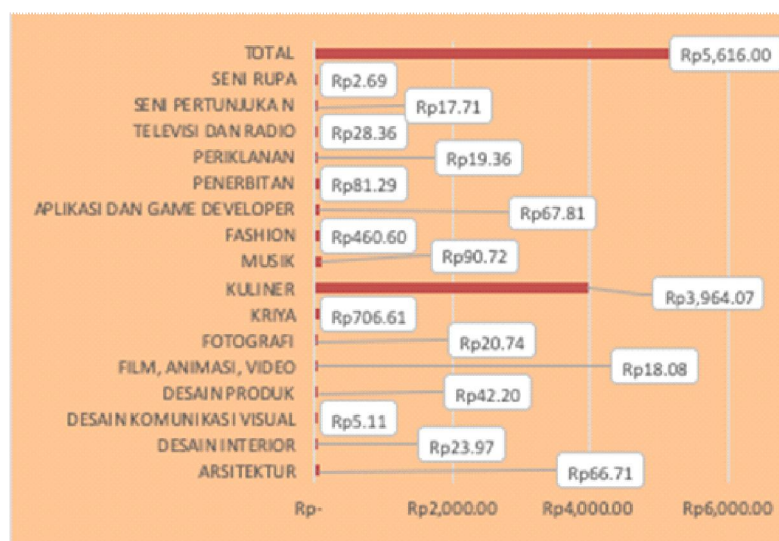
| Kategori | Nilai |
|---|---|
| TOTAL | Rp5,616.00 |
| SENI RUPA | Rp2.69 |
| SENI PERTUNJUKAN | Rp17.71 |
| TELEVISI DAN RADIO | Rp28.36 |
| PERIKLANAN | Rp19.36 |
| PENERBITAN | Rp81.29 |
| APLIKASI DAN GAME DEVELOPER | Rp67.81 |
| FASHION | Rp460.60 |
| MUSIK | Rp90.72 |
| KULINER | Rp3,964.07 |
| KRIYA | Rp706.61 |
| FOTOGRAFI | Rp20.74 |
| FILM, ANIMASI, VIDEO | Rp18.08 |
| DESAIN PRODUK | Rp42.20 |
| DESAIN KOMUNIKASI VISUAL | Rp5.11 |
| DESAIN INTERIOR | Rp23.97 |
| ARSITEKTUR | Rp66.71 |

Rp- Rp2,000.00 Rp4,000.00 Rp6,000.00